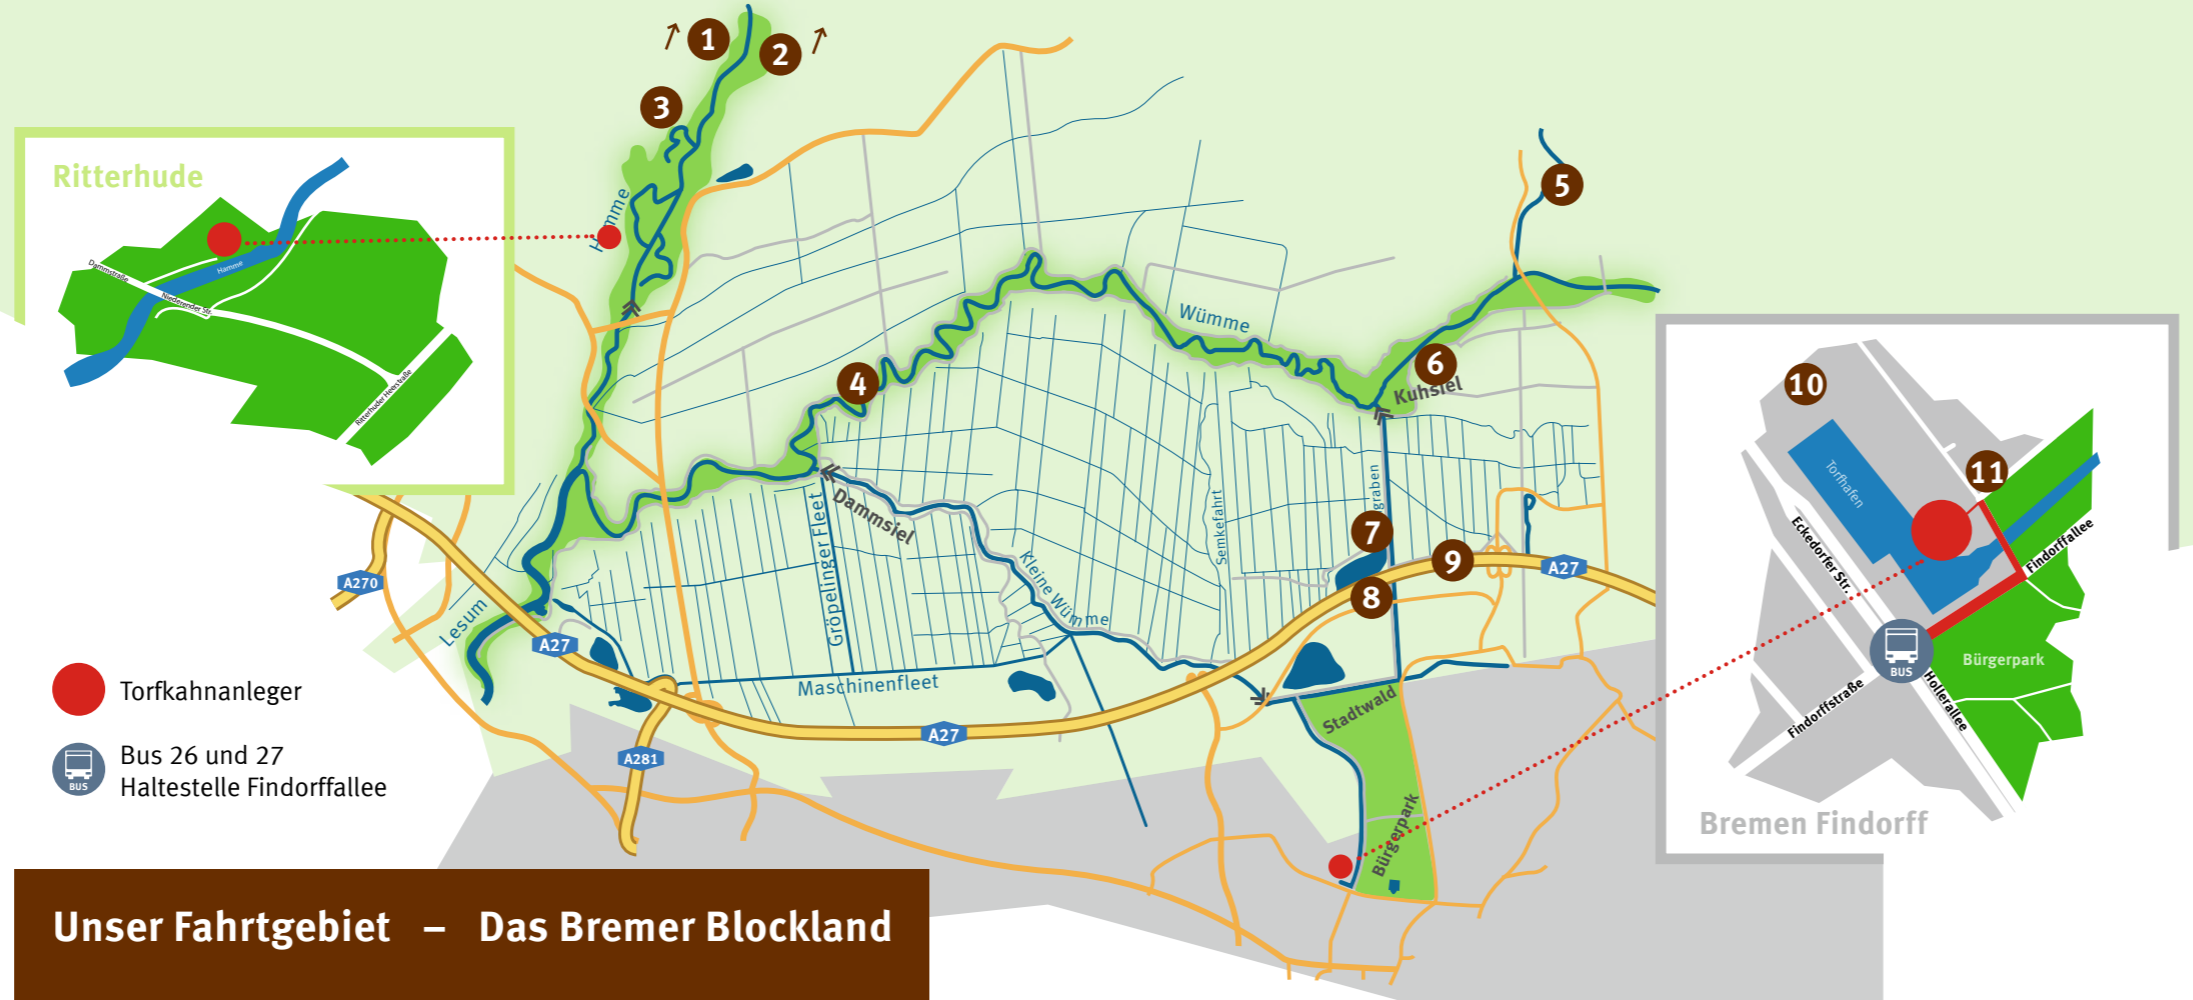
1
2
3
4
5
6
7
8
9
10
11

Ritterhude
Dammstraße
Hamme
Niederender Str.
Ritterhuder Heerstraße

Hamme
Wümme
Kuhsiel
Dammsiel
Gröpelinger Fleet
Kleine Wümme
Semkefahrt
graben
Maschinenfleet
Lesum
Stadtwald
Bürgerpark
A270
A27
A27
A27
A281

Torfhafen
Eckedorfer Str.
Findorffallee
Findorffstraße
Hollerallee
Bürgerpark
BUS
Bremen Findorff

Torfkahnanleger

BUS
Bus 26 und 27
Haltestelle Findorffallee

Unser Fahrtgebiet – Das Bremer Blockland